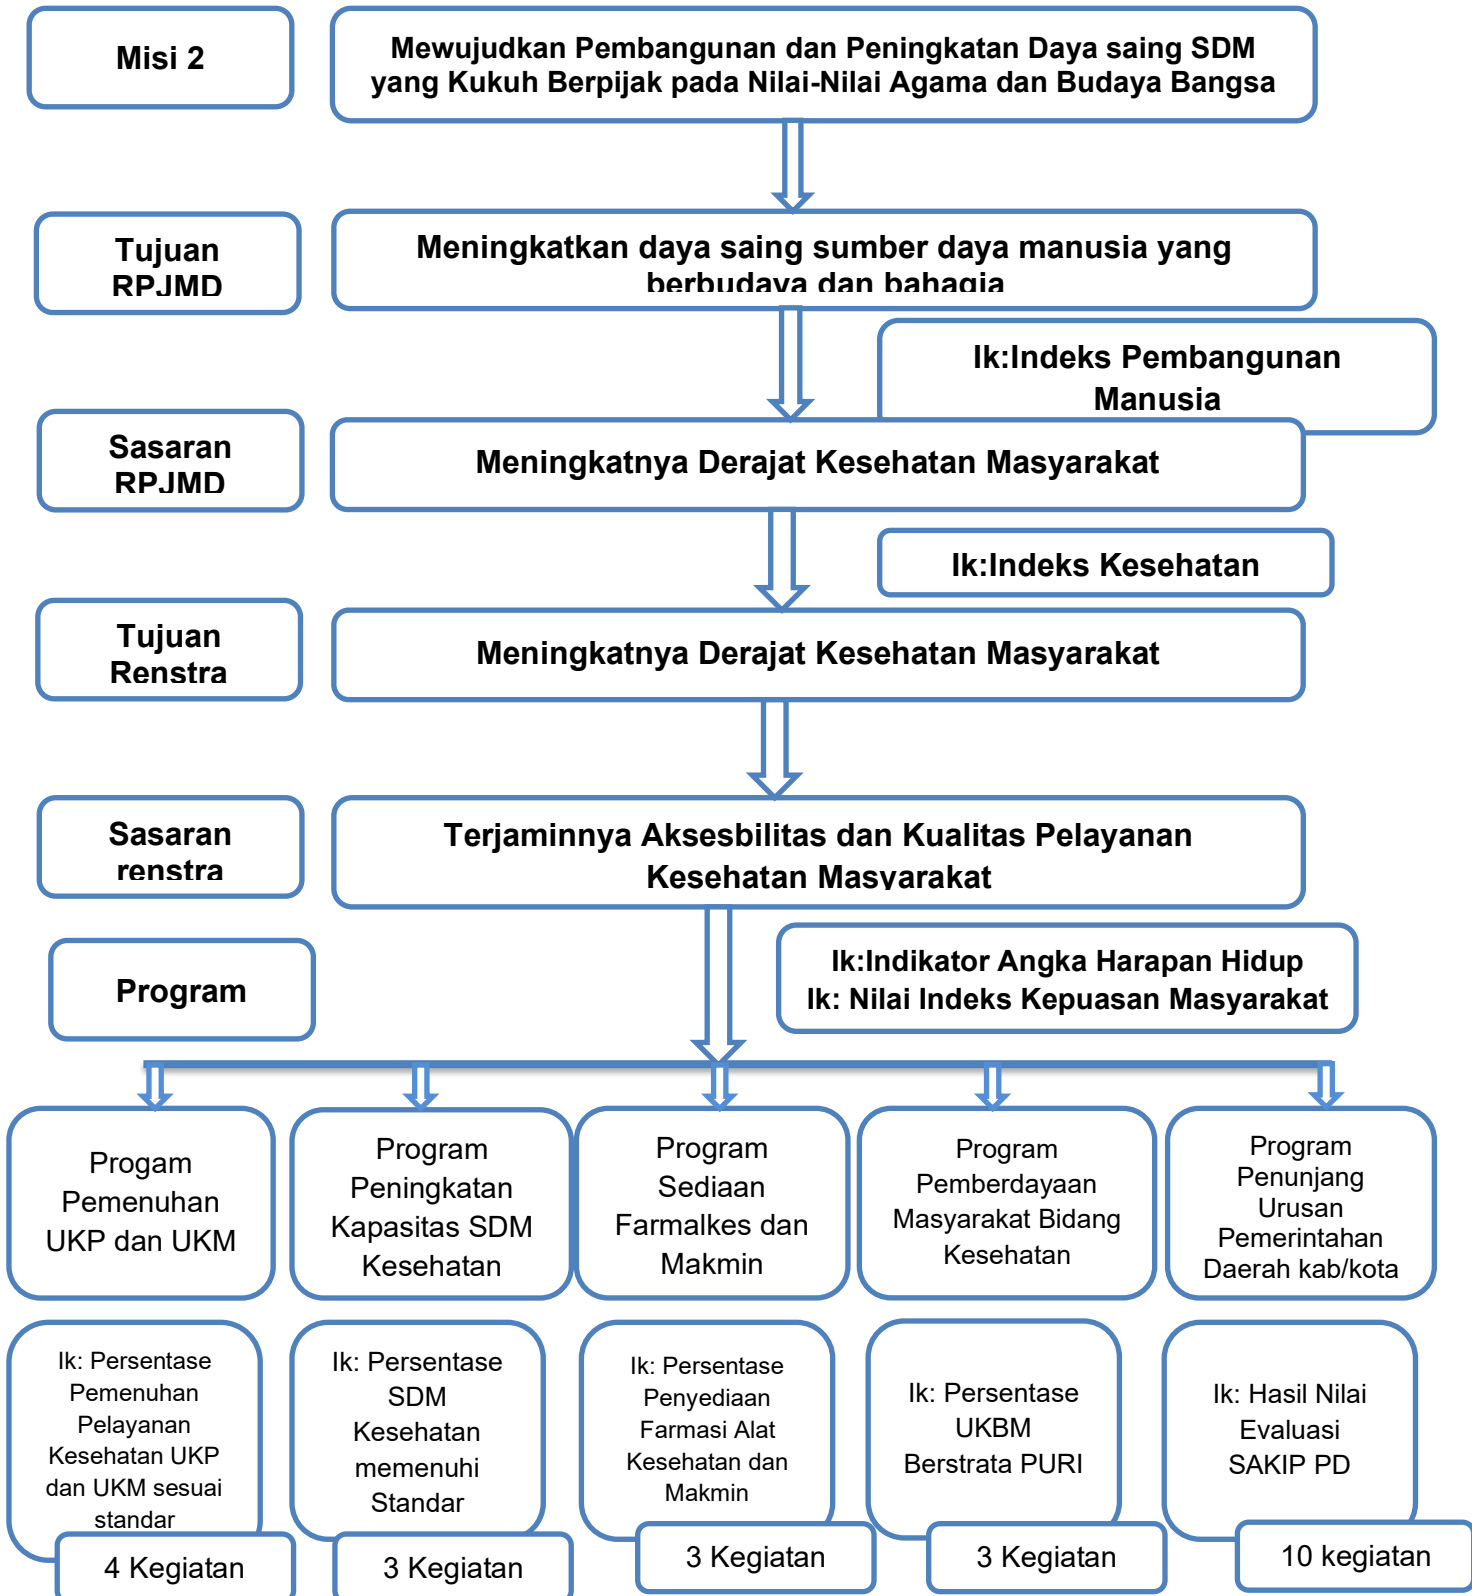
Misi 2

Mewujudkan Pembangunan dan Peningkatan Daya saing SDM yang Kukuh Berpijak pada Nilai-Nilai Agama dan Budaya Bangsa

Tujuan RPJMD

Meningkatkan daya saing sumber daya manusia yang berbudaya dan bahagia

Ik:Indeks Pembangunan Manusia

Sasaran RPJMD

Meningkatnya Derajat Kesehatan Masyarakat

Ik:Indeks Kesehatan

Tujuan Renstra

Meningkatnya Derajat Kesehatan Masyarakat

Sasaran renstra

Terjaminnya Aksesbilitas dan Kualitas Pelayanan Kesehatan Masyarakat

Program

Ik:Indikator Angka Harapan Hidup
Ik: Nilai Indeks Kepuasan Masyarakat

Progam Pemenuhan UKP dan UKM

Program Peningkatan Kapasitas SDM Kesehatan

Program Sediaan Farmalkes dan Makmin

Program Pemberdayaan Masyarakat Bidang Kesehatan

Program Penunjang Urusan Pemerintahan Daerah kab/kota

Ik: Persentase Pemenuhan Pelayanan Kesehatan UKP dan UKM sesuai standar

4 Kegiatan

Ik: Persentase SDM Kesehatan memenuhi Standar

3 Kegiatan

Ik: Persentase Penyediaan Farmasi Alat Kesehatan dan Makmin

3 Kegiatan

Ik: Persentase UKBM Berstrata PURI

3 Kegiatan

Ik: Hasil Nilai Evaluasi SAKIP PD

10 kegiatan